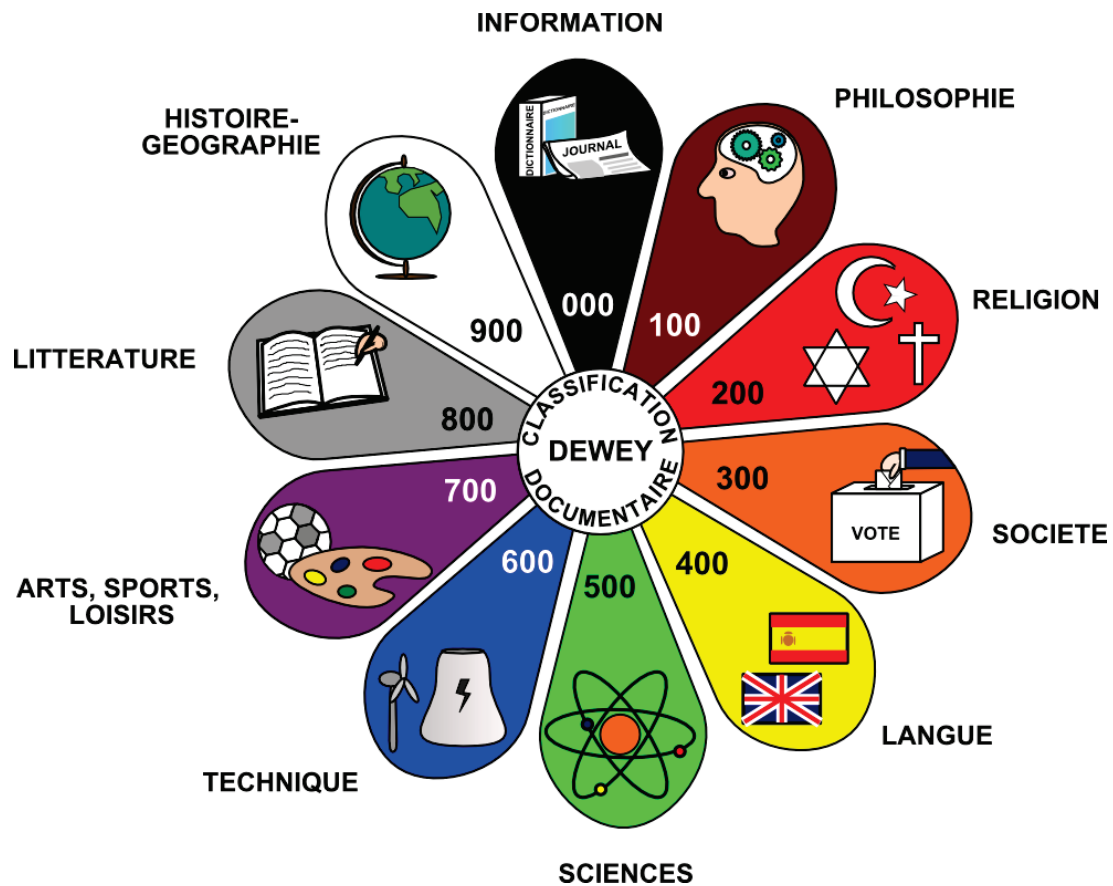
INFORMATION

DICTIONNAIRE
DICTIONNAIRE
JOURNAL

000

PHILOSOPHIE

100

RELIGION

200

SOCIETE

300

VOTE

LANGUE

400

SCIENCES

500

TECHNIQUE

600

ARTS, SPORTS, LOISIRS

700

LITTERATURE

800

HISTOIRE-GEOGRAPHIE

900

CLASSIFICATION
DEWEY
DOCUMENTAIRE